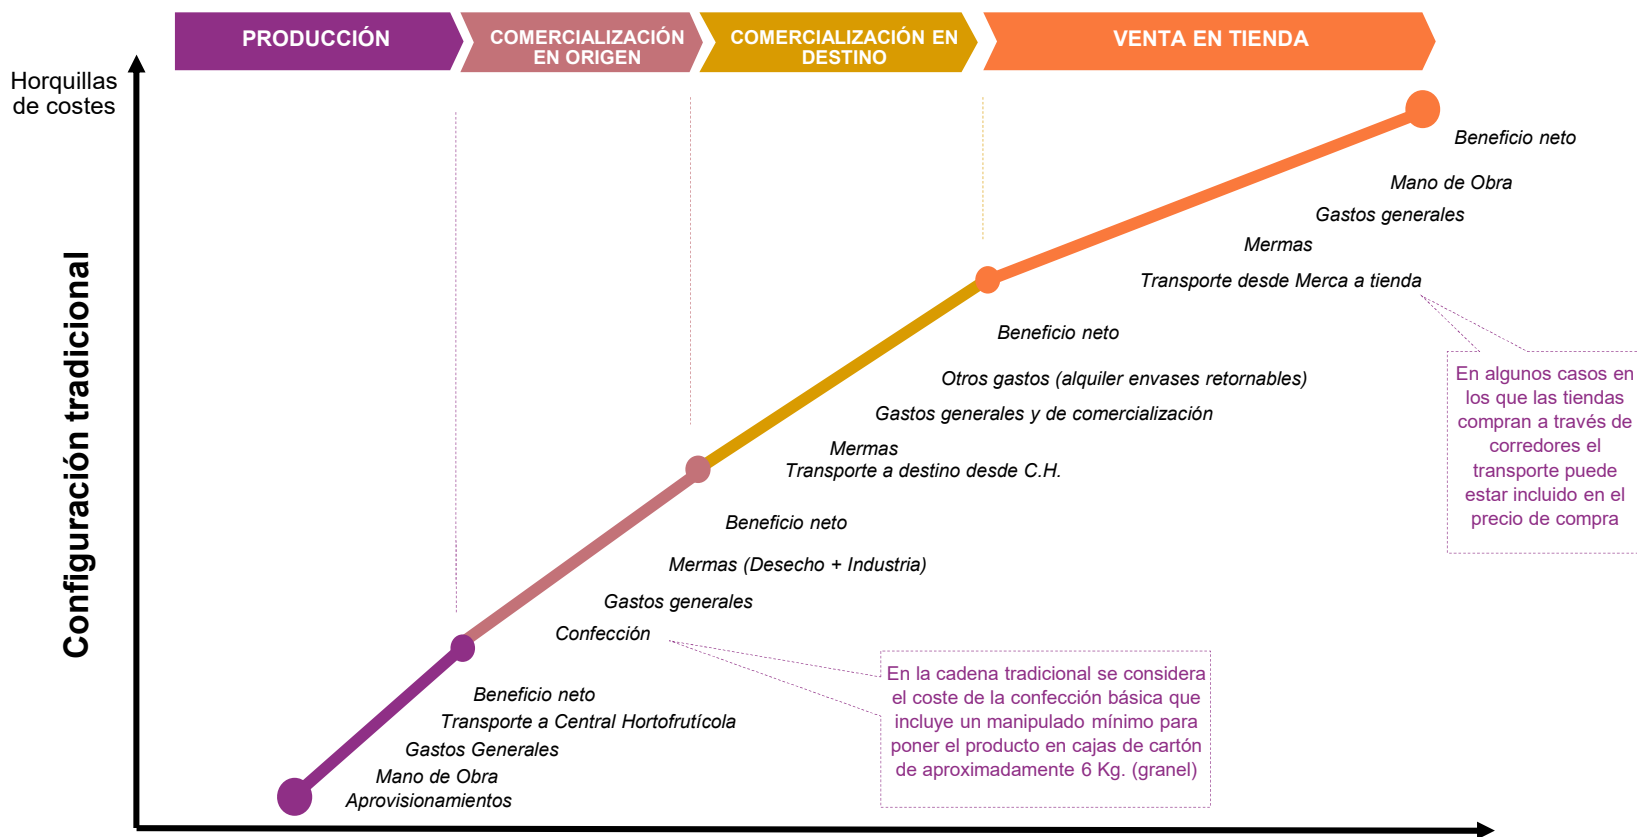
PRODUCCIÓN

COMERCIALIZACIÓN EN ORIGEN

COMERCIALIZACIÓN EN DESTINO

VENTA EN TIENDA

Horquillas de costes

Configuración tradicional

Beneficio neto

Mano de Obra

Gastos generales

Mermas

Transporte desde Merca a tienda

En algunos casos en los que las tiendas compran a través de corredores el transporte puede estar incluido en el precio de compra

Beneficio neto

Otros gastos (alquiler envases retornables)

Gastos generales y de comercialización

Mermas

Transporte a destino desde C.H.

Beneficio neto

Mermas (Desecho + Industria)

Gastos generales

Confección

En la cadena tradicional se considera el coste de la confección básica que incluye un manipulado mínimo para poner el producto en cajas de cartón de aproximadamente 6 Kg. (granel)

Beneficio neto

Transporte a Central Hortofrutícola

Gastos Generales

Mano de Obra

Aprovisionamientos